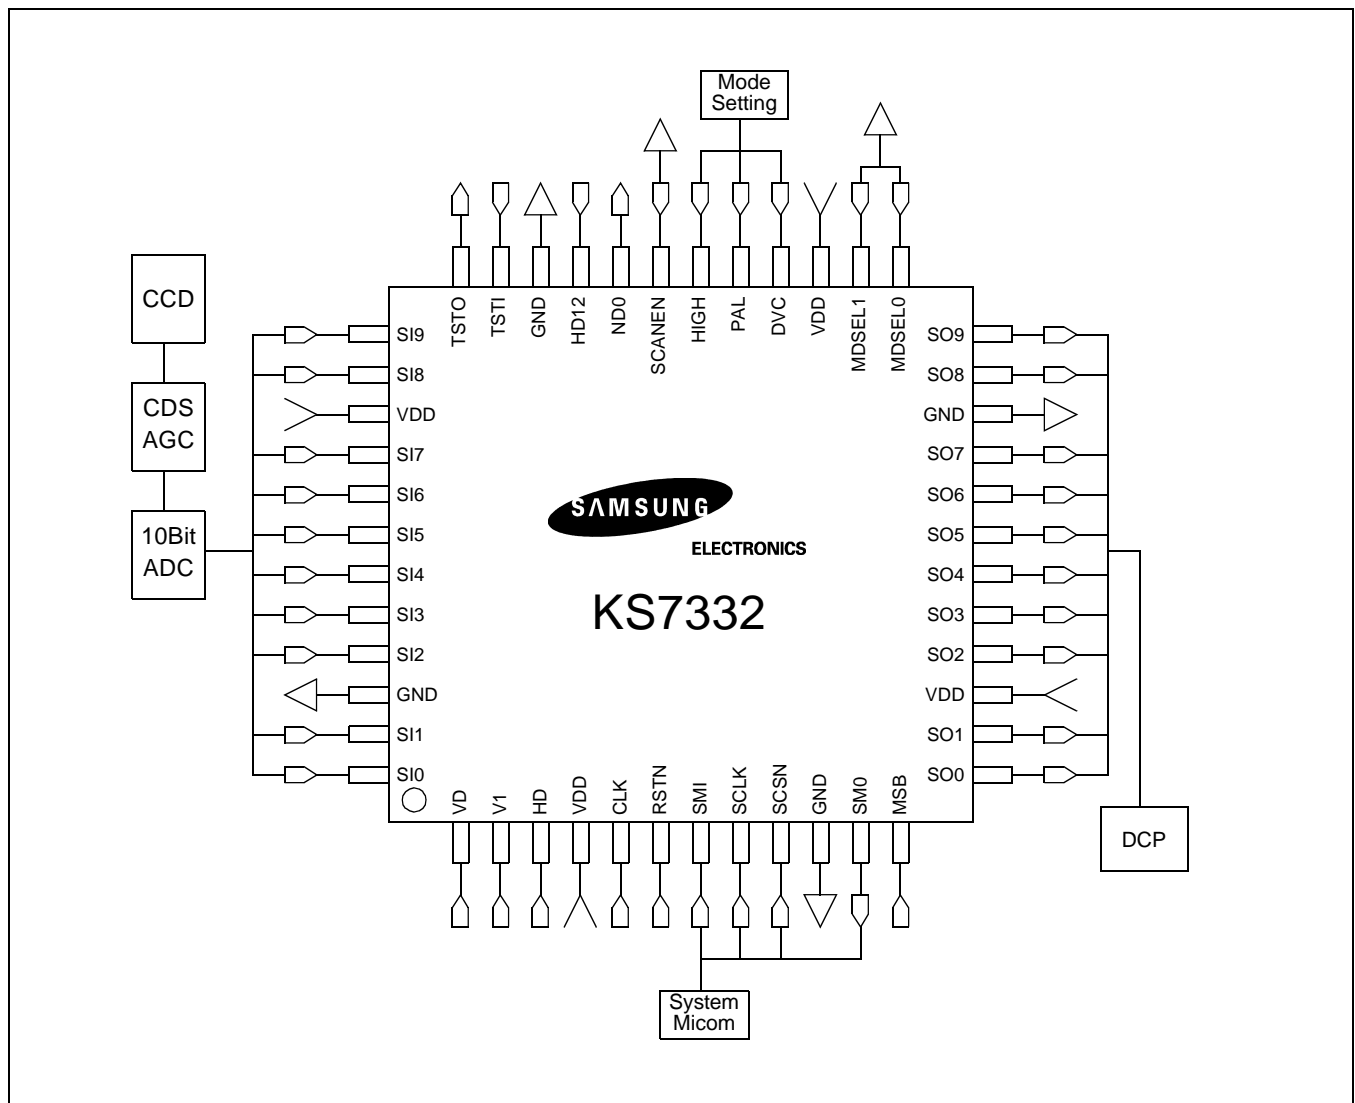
Mode Setting

TSTO
TSTI
GND
HD12
ND0
SCANEN
HIGH
PAL
DVC
VDD
MDSEL1
MDSEL0

CCD

CDS AGC

10Bit ADC

SI9
SI8
VDD
SI7
SI6
SI5
SI4
SI3
SI2
GND
SI1
SI0

SAMSUNG
ELECTRONICS
KS7332

SO9
SO8
GND
SO7
SO6
SO5
SO4
SO3
SO2
VDD
SO1
SO0

DCP

VD
V1
HD
VDD
CLK
RSTN
SMI
SCLK
SCSN
GND
SM0
MSB

System Micom